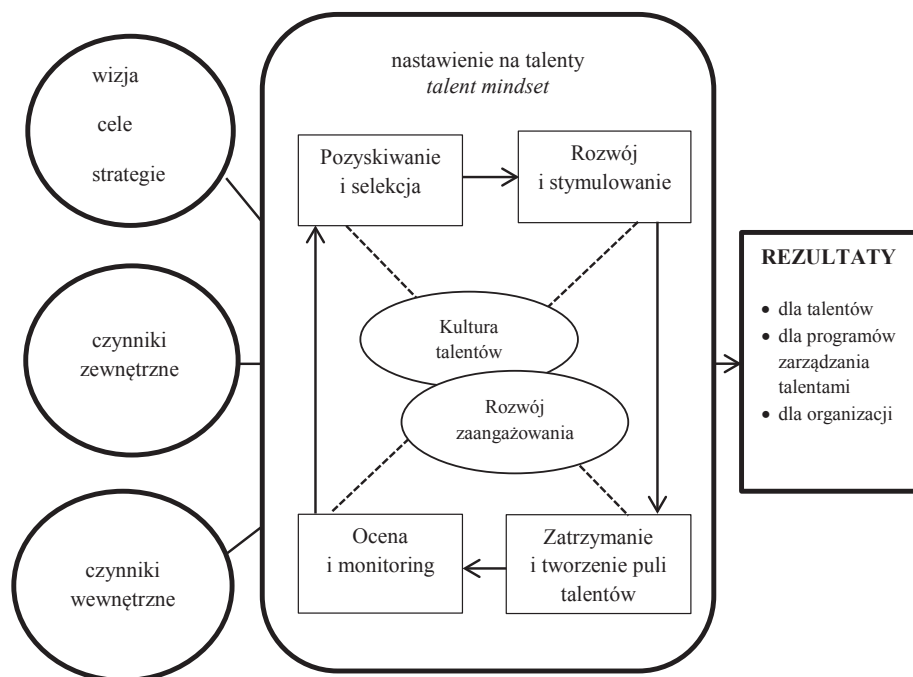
wizja

cele

strategie

czynniki zewnętrzne

czynniki wewnętrzne

nastawienie na talenty
*talent mindset*

Pozyskiwanie i selekcja

Rozwój i stymulowanie

Kultura talentów

Rozwój zaangażowania

Ocena i monitoring

Zatrzymanie i tworzenie puli talentów

**REZULTATY**

- dla talentów
- dla programów zarządzania talentami
- dla organizacji